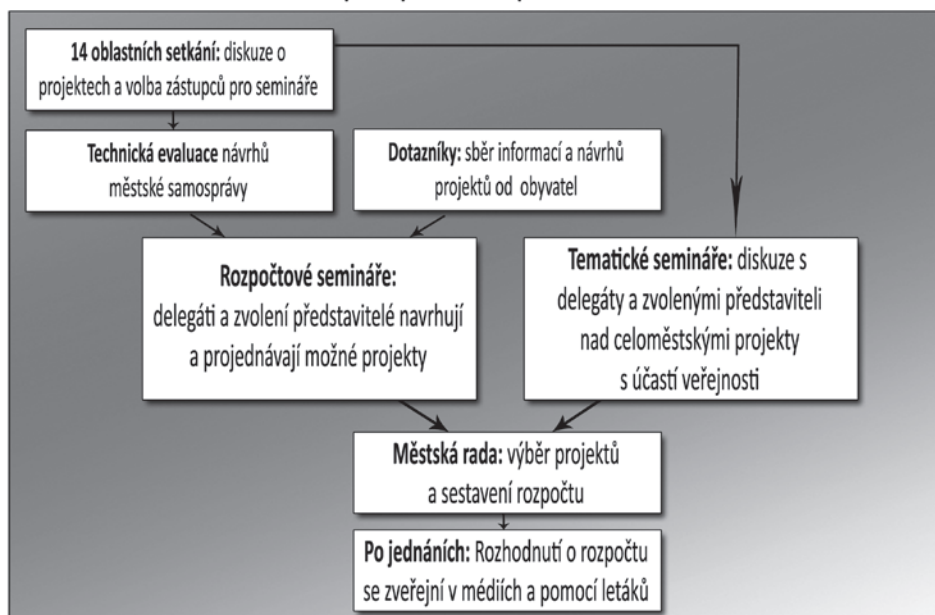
14 oblastních setkání: diskuze o projektech a volba zástupců pro semináře

Technická evaluace návrhů městské samosprávy

Dotazníky: sběr informací a návrhů projektů od obyvatel

Rozpočtové semináře: delegáti a zvolení představitelé navrhují a projednávají možné projekty

Tematické semináře: diskuze s delegáty a zvolenými představiteli nad celoměstskými projekty s účastí veřejnosti

Městská rada: výběr projektů a sestavení rozpočtu

Po jednáních: Rozhodnutí o rozpočtu se zveřejní v médiích a pomocí letáků